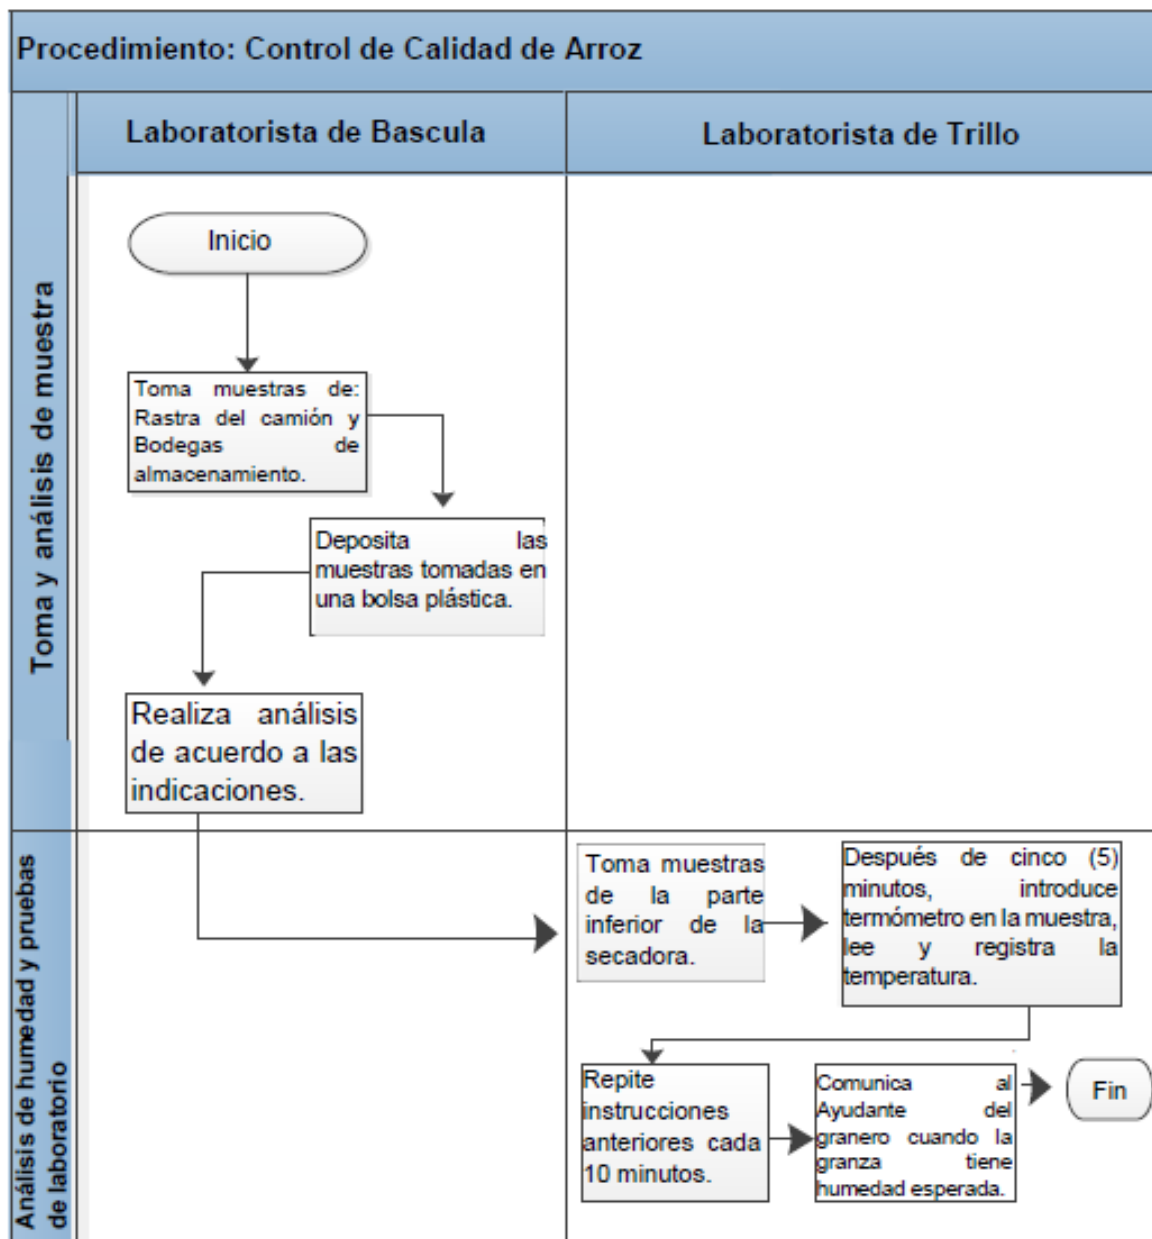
Procedimiento: Control de Calidad de Arroz

Laboratorista de Bascula

Laboratorista de Trillo

Toma y análisis de muestra

Inicio

Toma muestras de: Rastra del camión y Bodegas de almacenamiento.

Deposita las muestras tomadas en una bolsa plástica.

Realiza análisis de acuerdo a las indicaciones.

Análisis de humedad y pruebas de laboratorio

Toma muestras de la parte inferior de la secadora.

Después de cinco (5) minutos, introduce termómetro en la muestra, lee y registra la temperatura.

Repite instrucciones anteriores cada 10 minutos.

Comunica al Ayudante del granero cuando la granza tiene humedad esperada.

Fin